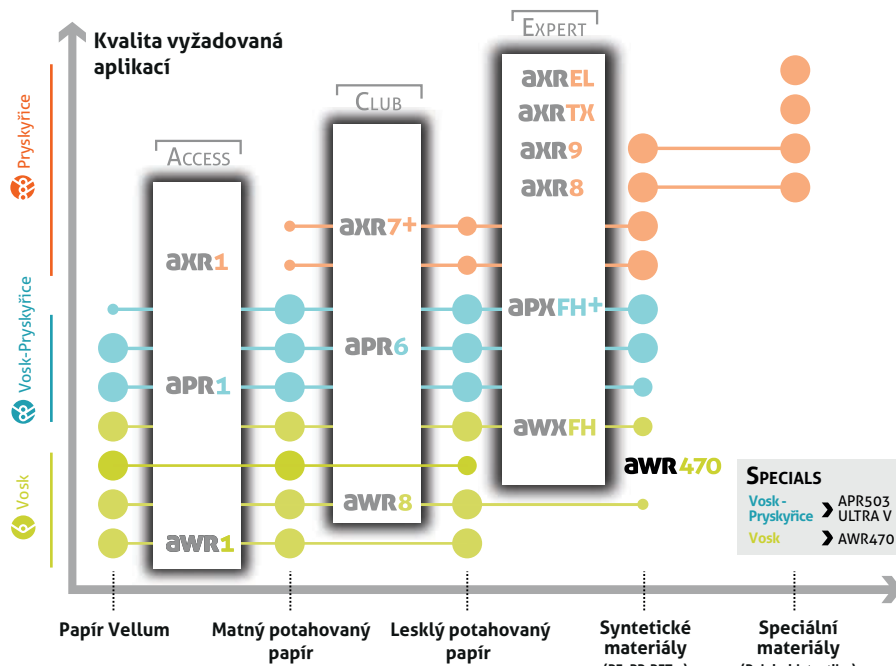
Kvalita vyžadovaná aplikací

Pryskyřice

Vosk-Pryskyřice

Vosk

ACCESS

axR1

apR1

awR1

CLUB

axR7+

apR6

awR8

EXPERT

axREL

axRTX

axR9

axR8

apXFH+

awXFH

awR470

SPECIALS

Vosk - Pryskyřice › APR503 ULTRA V

Vosk › AWR470

Papír Vellum

Matný potahovaný papír

Lesklý potahovaný papír

Syntetické materiály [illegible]

Speciální materiály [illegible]